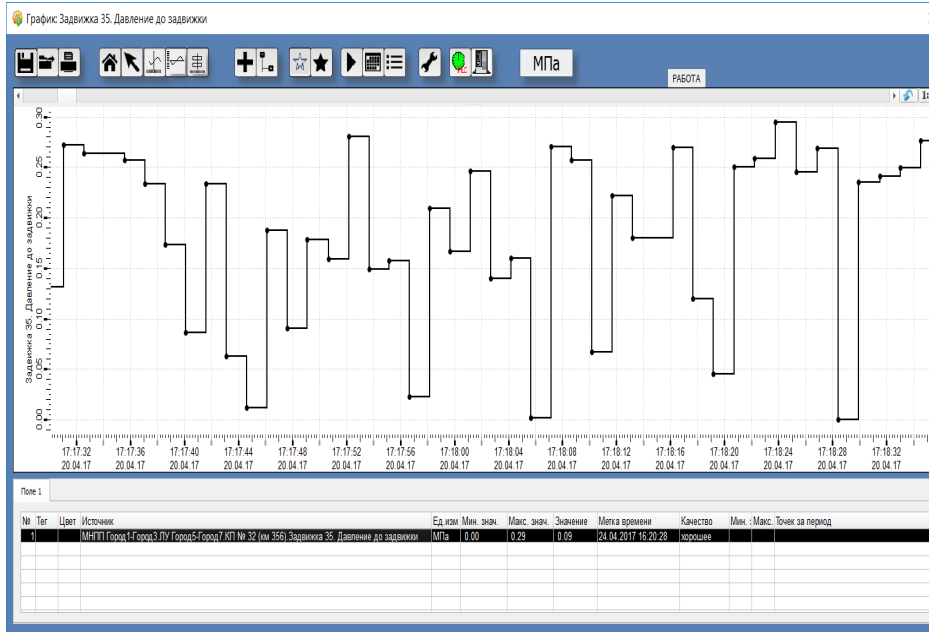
График: Задвижка 35. Давление до задвижки

МПа

РАБОТА

Задвижка 35. Давление до задвижки

0.30
0.25
0.20
0.15
0.10
0.05
0.00

17:17:32 20.04.17
17:17:36 20.04.17
17:17:40 20.04.17
17:17:44 20.04.17
17:17:48 20.04.17
17:17:52 20.04.17
17:17:56 20.04.17
17:18:00 20.04.17
17:18:04 20.04.17
17:18:08 20.04.17
17:18:12 20.04.17
17:18:16 20.04.17
17:18:20 20.04.17
17:18:24 20.04.17
17:18:28 20.04.17
17:18:32 20.04.17

Поле 1

| № | Тег | Цвет | Источник | Ед.изм | Мин. знач. | Макс. знач. | Значение | Метка времени | Качество | Мин. | Макс. | Точек за период |
|---|---|---|---|---|---|---|---|---|---|---|---|---|
| 1 | | | МНПП Город1-Город3.ЛУ Город5-Город7.КП № 32 (км 356).Задвижка 35. Давление до задвижки | МПа | 0.00 | 0.29 | 0.09 | 24.04.2017 16:20:28 | хорошее | | | |